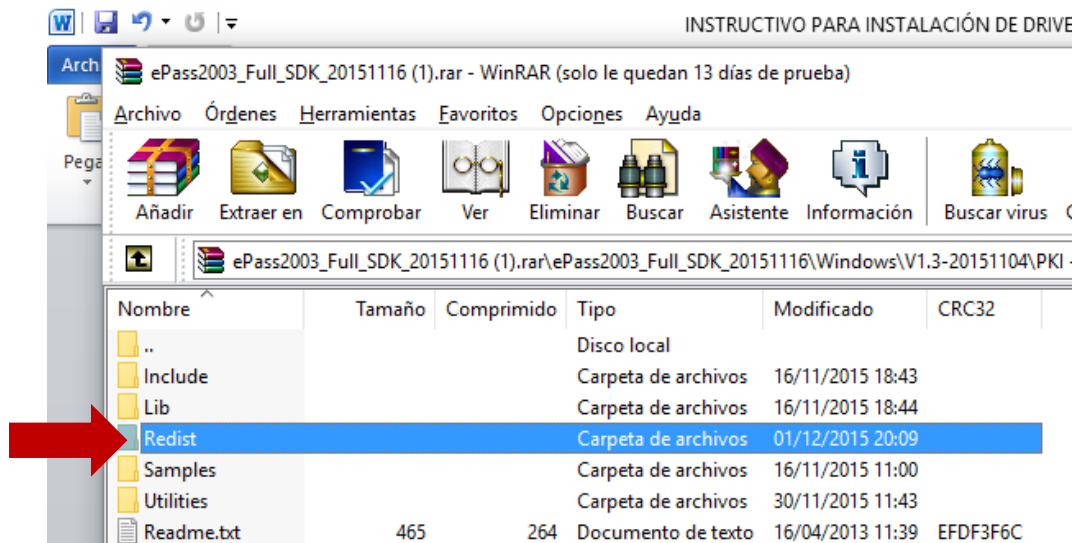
INSTRUCTIVO PARA INSTALACIÓN DE DRIVE

Arch

Pega

ePass2003_Full_SDK_20151116 (1).rar - WinRAR (solo le quedan 13 días de prueba)

Archivo Órdenes Herramientas Favoritos Opciones Ayuda

Añadir Extraer en Comprobar Ver Eliminar Buscar Asistente Información Buscar virus

ePass2003_Full_SDK_20151116 (1).rar\ePass2003_Full_SDK_20151116\Windows\V1.3-20151104\PKI -

| Nombre | Tamaño | Comprimido | Tipo | Modificado | CRC32 |
|---|---|---|---|---|---|
| .. | | | Disco local | | |
| Include | | | Carpeta de archivos | 16/11/2015 18:43 | |
| Lib | | | Carpeta de archivos | 16/11/2015 18:44 | |
| Redist | | | Carpeta de archivos | 01/12/2015 20:09 | |
| Samples | | | Carpeta de archivos | 16/11/2015 11:00 | |
| Utilities | | | Carpeta de archivos | 30/11/2015 11:43 | |
| Readme.txt | 465 | 264 | Documento de texto | 16/04/2013 11:39 | EFDF3F6C |